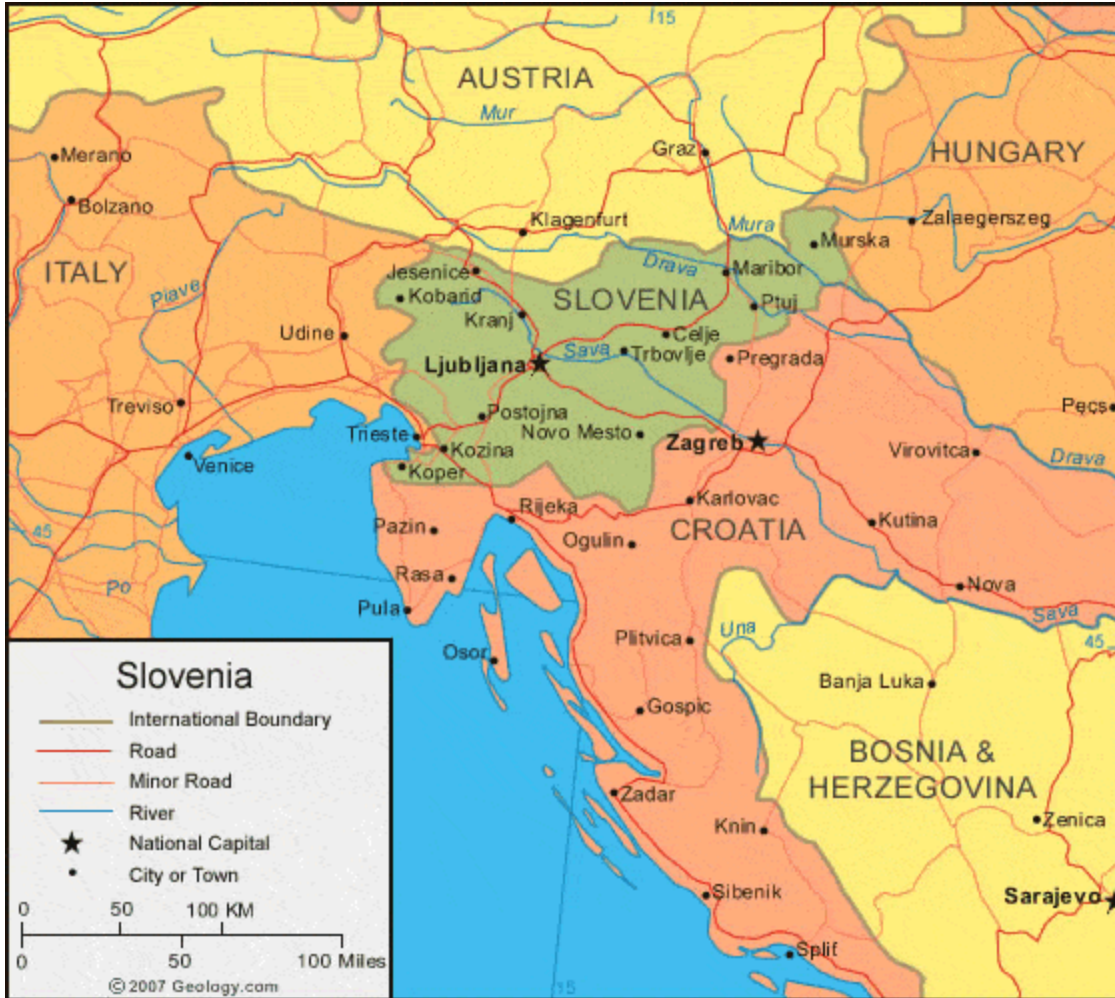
15
AUSTRIA
Mur
Graz
HUNGARY
Merano
Bolzano
Klagenfurt
Mura
Zalaegerszeg
Murska
ITALY
Drava
Jesenice
Maribor
Piave
Kobarid
SLOVENIA
Ptuj
Kranj
Udine
Celje
Sava
Trbovlje
Ljubljana
Pregrada
Treviso
Postojna
Pecs
Trieste
Novo Mesto
Zagreb
Virovitca
Kozina
Venice
Drava
Koper
Rijeka
Karlovac
45
CROATIA
Pazin
Kutina
Ogulin
Rasa
Nova
Po
Pula
Sava
Una
Plitvica
45
Osor
Slovenia
Banja Luka
International Boundary
Gospic
Road
Minor Road
BOSNIA &
HERZEGOVINA
River
Zadar
National Capital
Zenica
Knin
City or Town
0 50 100 KM
Sibenik
Sarajevo
0 50 100 Miles
Split
© 2007 Geology.com
15